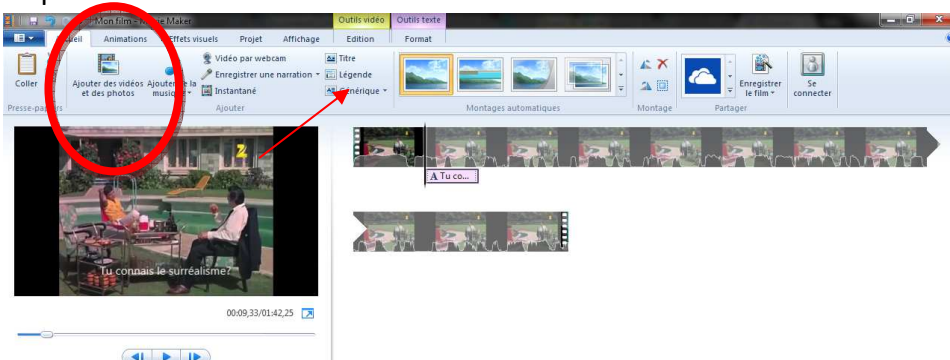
Mon film - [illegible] Maker

Outils vidéo
Outils texte

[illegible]ueil
Animations
Effets visuels
Projet
Affichage
Edition
Format

Coller
Presse-pa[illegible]
Ajouter des vidéos et des photos
Ajouter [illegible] la musique
Vidéo par webcam
Enregistrer une narration
Instantané
Ajouter
Titre
Légende
Générique
Montages automatiques
Montage
Enregistrer le film
Se connecter
Partager

2
Tu connais le surréalisme?

00:09,33/01:42,25

Tu co...